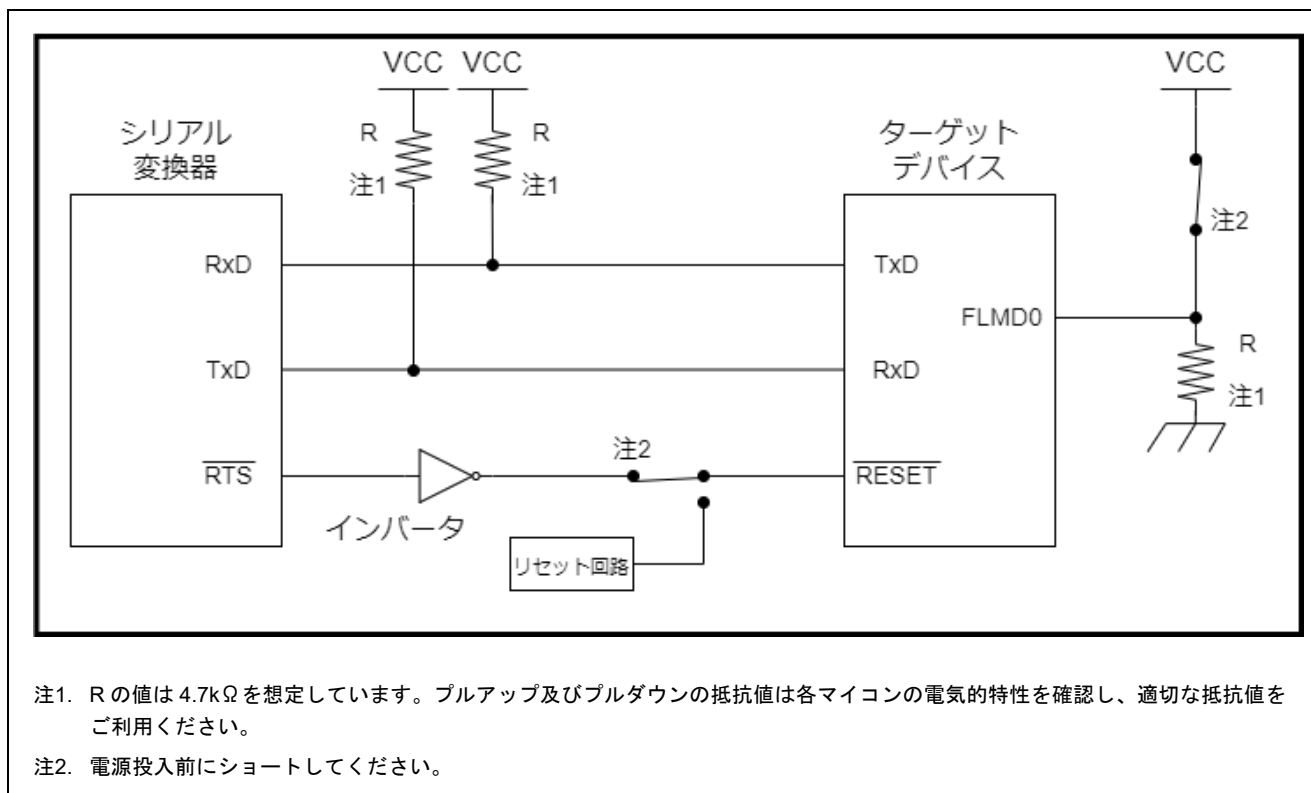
VCC VCC VCC

シリアル 変換器

R 注1

R 注1

ターゲット デバイス

注2

RxD

TxD

TxD

RxD

FLMD0

R 注1

$\overline{RTS}$

注2

$\overline{RESET}$

インバータ

リセット回路

注1. R の値は 4.7kΩ を想定しています。プルアップ及びプルダウンの抵抗値は各マイコンの電気的特性を確認し、適切な抵抗値をご利用ください。

注2. 電源投入前にショートしてください。